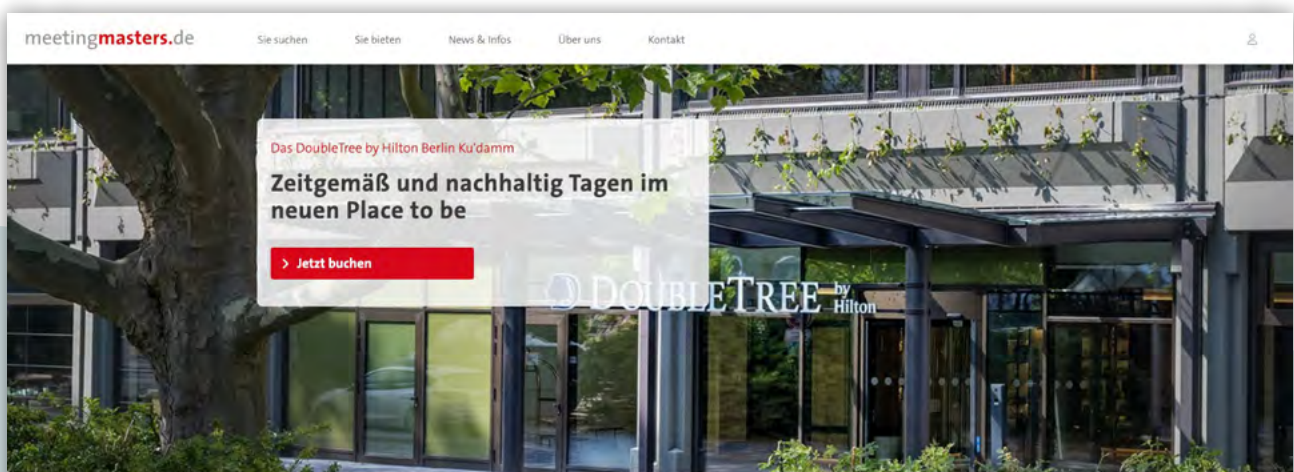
meetingmasters.de

Sie suchen Sie bieten News & Infos Über uns Kontakt

Das DoubleTree by Hilton Berlin Ku'damm

Zeitgemäß und nachhaltig Tagen im neuen Place to be

> Jetzt buchen

DOUBLETREE by Hilton